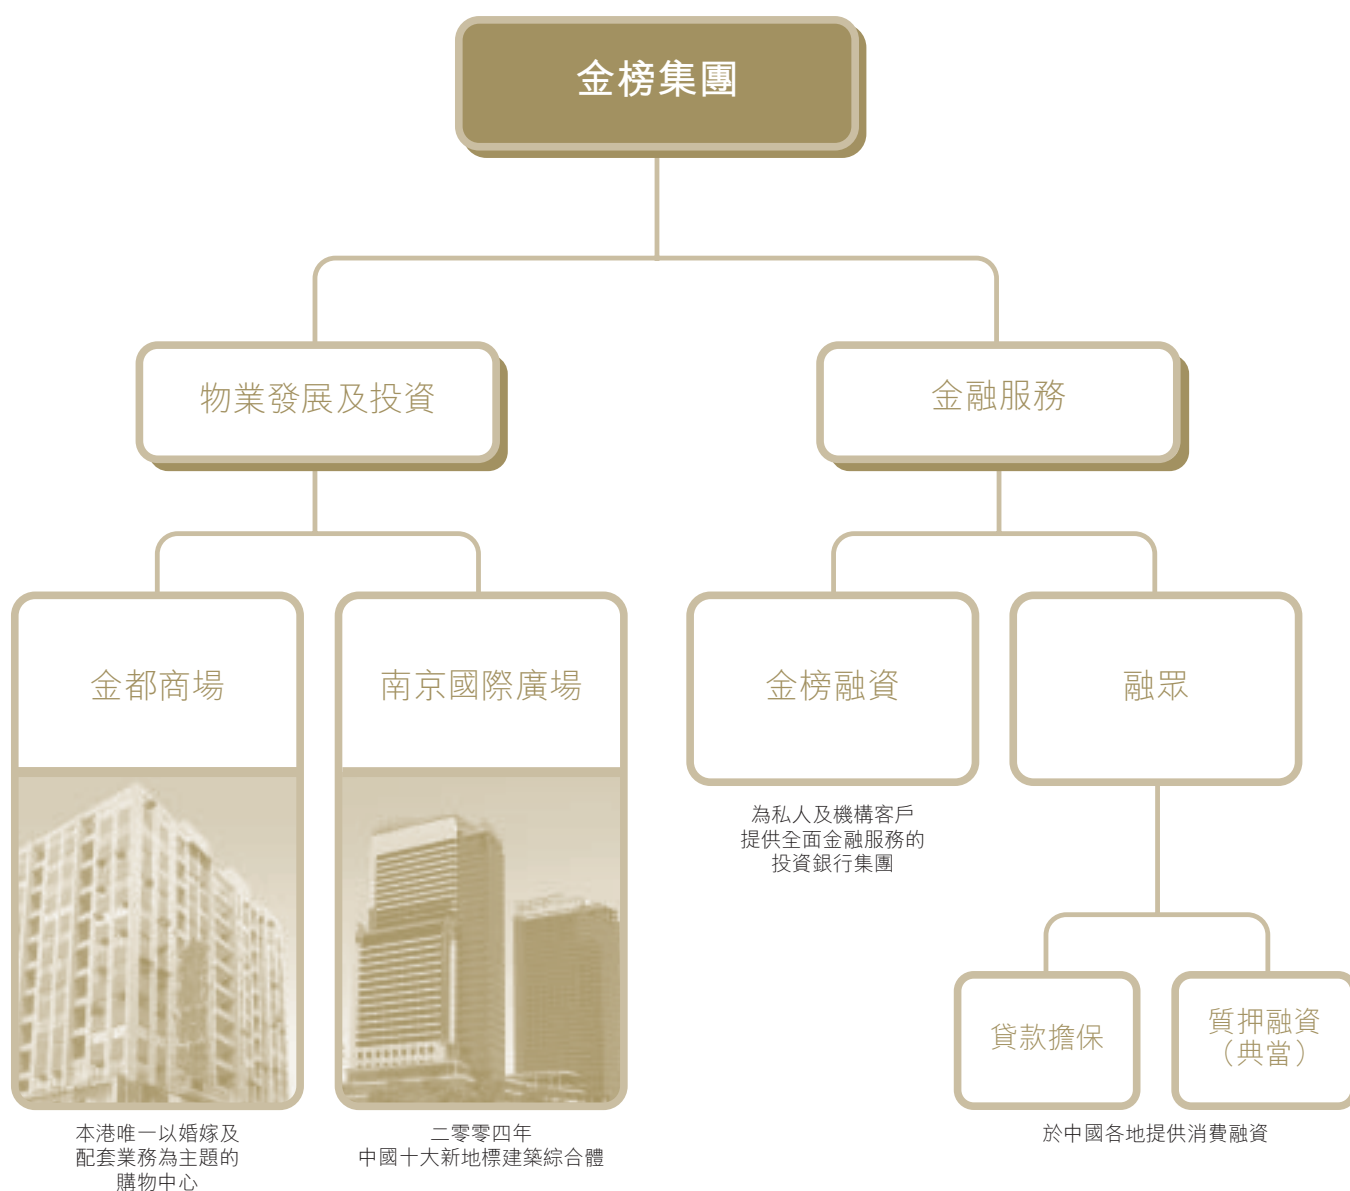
金榜集團

物業發展及投資

金融服務

金都商場

本港唯一以婚嫁及配套業務為主題的購物中心

南京國際廣場

二零零四年
中國十大新地標建築綜合體

金榜融資

為私人及機構客戶提供全面金融服務的投資銀行集團

融眾

貸款擔保

質押融資（典當）

於中國各地提供消費融資